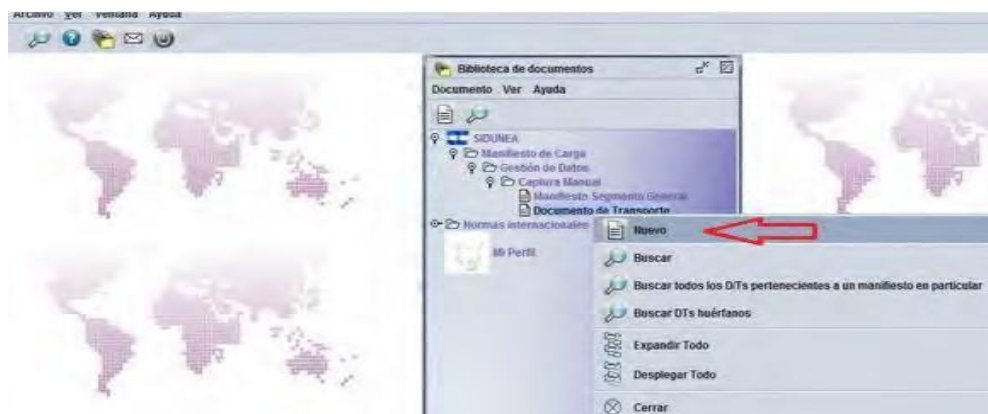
Archivo Ver Ventana Ayuda

Biblioteca de documentos

Documento Ver Ayuda

SIDUNEA
Manifiesto de Carga
Gestión de Datos
Captura Manual
Manifiesto Segmento General
Documento de Transporte
Normas internacionales

Mi Perfil

Nuevo
Buscar
Buscar todos los D/Ts pertenecientes a un manifiesto en particular
Buscar DTs huérfanos
Expandir Todo
Desplegar Todo
Cerrar